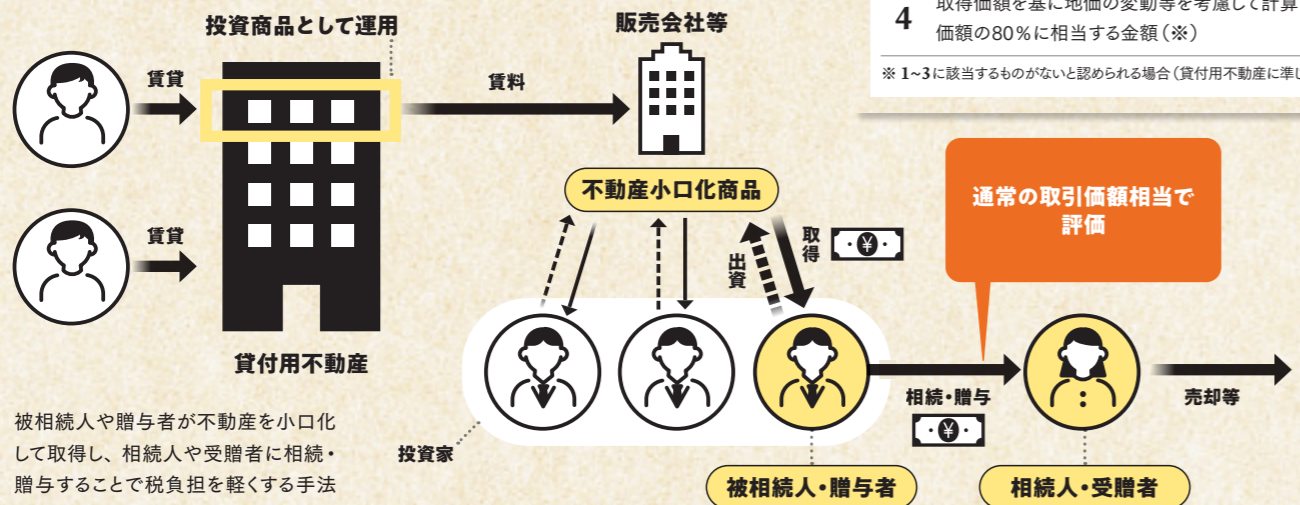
投資商品として運用

販売会社等

4 取得価額を基に地価の変動等を考慮して計算 価額の80％に相当する金額（※）

※ 1~3に該当するものがないと認められる場合（貸付用不動産に準し

賃貸

賃料

賃貸

不動産小口化商品

通常の取引価額相当で評価

取得

出資

貸付用不動産

相続・贈与

売却等

被相続人や贈与者が不動産を小口化して取得し、相続人や受贈者に相続・贈与することで税負担を軽くする手法

投資家

被相続人・贈与者

相続人・受贈者